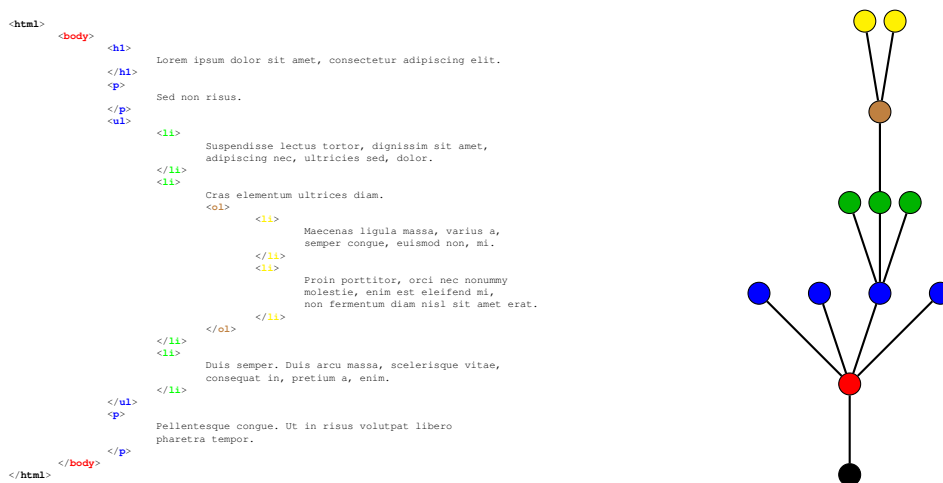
<html>
<body>
<h1>
Lorem ipsum dolor sit amet, consectetur adipiscing elit.
</h1>
<p>
Sed non risus.
</p>
<ul>
<li>
Suspendisse lectus tortor, dignissim sit amet, adipiscing nec, ultricies sed, dolor.
</li>
<li>
Cras elementum ultrices diam.
<ol>
<li>
Maecenas ligula massa, varius a, semper congue, euismod non, mi.
</li>
<li>
Proin porttitor, orci nec nonummy molestie, enim est eleifend mi, non fermentum diam nisl sit amet erat.
</li>
</ol>
</li>
<li>
Duis semper. Duis arcu massa, scelerisque vitae, consequat in, pretium a, enim.
</li>
</ul>
<p>
Pellentesque congue. Ut in risus volutpat libero pharetra tempor.
</p>
</body>
</html>